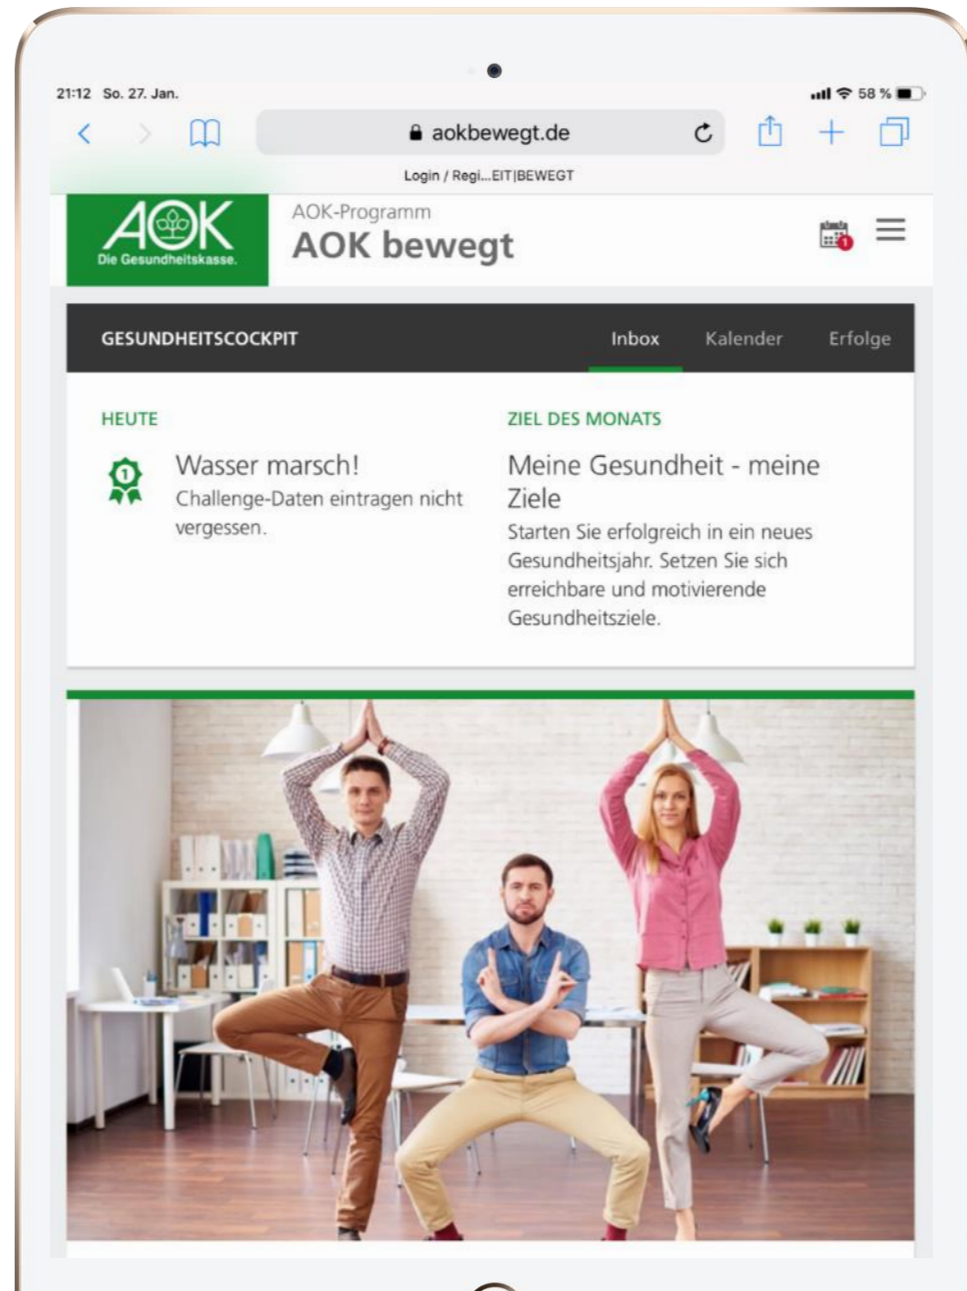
21:12 So. 27. Jan.

58 %

aokbewegt.de

Login / Regi...EIT|BEWEGT

AOK
Die Gesundheitskasse.

AOK-Programm
AOK bewegt

1

GESUNDHEITSCOCKPIT

Inbox Kalender Erfolge

HEUTE

1

Wasser marsch!
Challenge-Daten eintragen nicht vergessen.

ZIEL DES MONATS

Meine Gesundheit - meine Ziele
Starten Sie erfolgreich in ein neues Gesundheitsjahr. Setzen Sie sich erreichbare und motivierende Gesundheitsziele.